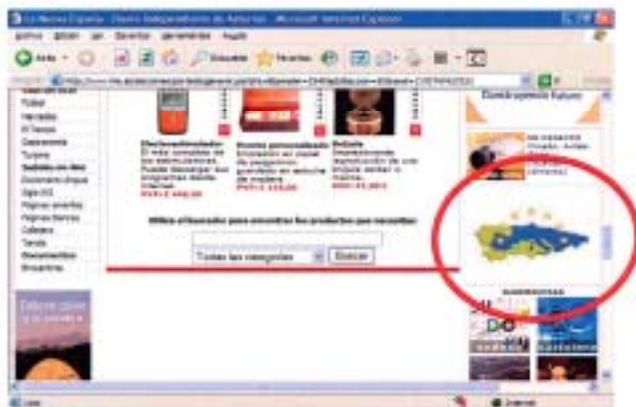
La Nueva España - Diario Independiente de Asturias - Microsoft Internet Explorer

Archivo Edición Ver Favoritos Herramientas Ayuda

Atrás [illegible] Búsqueda Favoritos

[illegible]

Fútbol
Mercados
El Tiempo
Gastronomía
Turismo
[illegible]
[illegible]
Sigue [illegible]
Páginas amarillas
Páginas blancas
Callejero
Tienda
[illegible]
Buscadores

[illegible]

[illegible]
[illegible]

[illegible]

Utilice el buscador para encontrar los productos que necesitas:

Todas las categorías Buscar

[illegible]

Listo

Internet